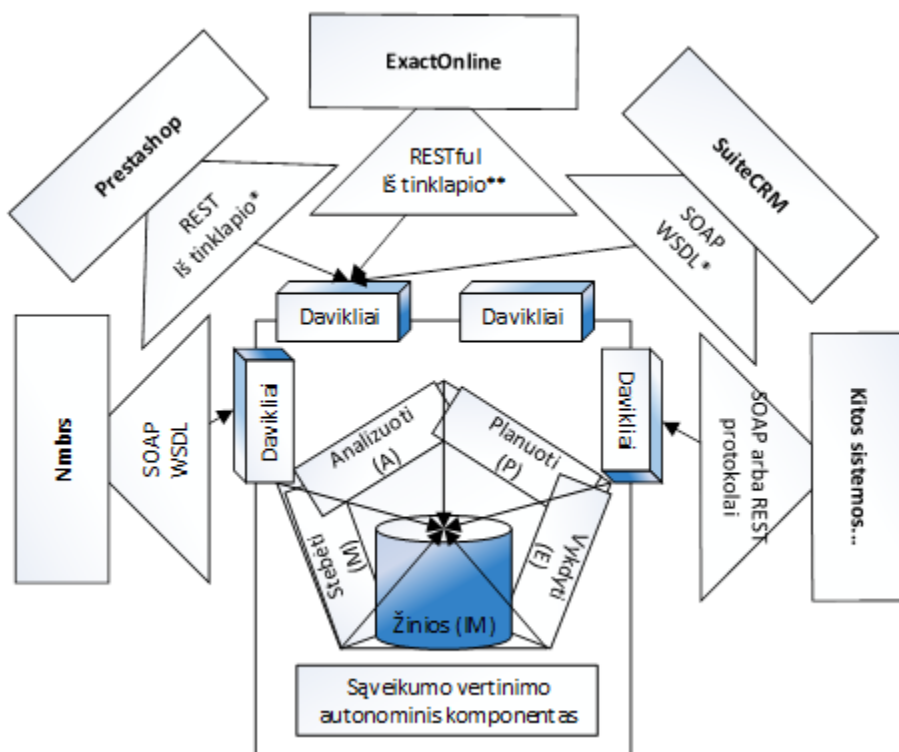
ExactOnline

Prestashop

SuiteCRM

RESTful
Iš tinklapio**

REST
Iš tinklapio*

SOAP
WSDL*

Davikliai

Davikliai

Nmbrs

SOAP
WSDL

Davikliai

Davikliai

SOAP arba REST
protokolai

Kitos sistemos...

Analizuoti
(A)

Planuoti
(P)

Stebėti
(M)

Vykdyti
(E)

Žinios (IM)

Sąveikumo vertinimo
autonominis komponentas